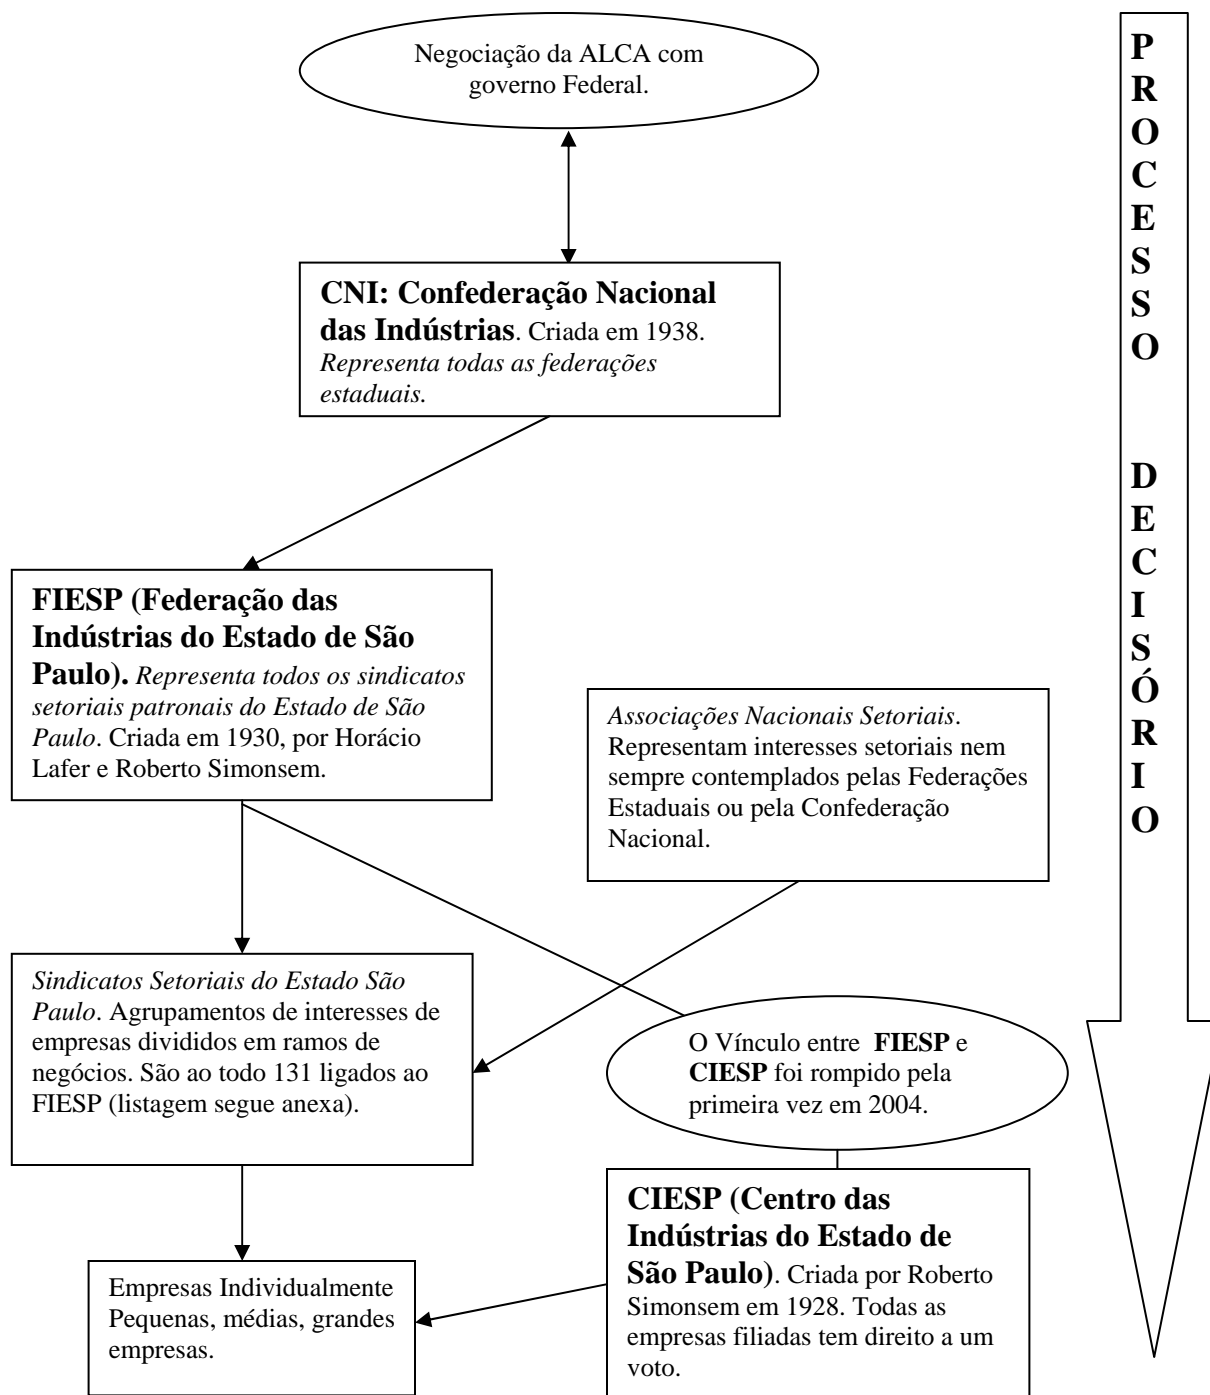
Negociação da ALCA com governo Federal.

**CNI: Confederação Nacional das Indústrias**. Criada em 1938. *Representa todas as federações estaduais.*

**FIESP (Federação das Indústrias do Estado de São Paulo).** *Representa todos os sindicatos setoriais patronais do Estado de São Paulo*. Criada em 1930, por Horácio Lafer e Roberto Simonsem.

*Associações Nacionais Setoriais*. Representam interesses setoriais nem sempre contemplados pelas Federações Estaduais ou pela Confederação Nacional.

*Sindicatos Setoriais do Estado São Paulo*. Agrupamentos de interesses de empresas divididos em ramos de negócios. São ao todo 131 ligados ao FIESP (listagem segue anexa).

O Vínculo entre **FIESP** e **CIESP** foi rompido pela primeira vez em 2004.

**CIESP (Centro das Indústrias do Estado de São Paulo)**. Criada por Roberto Simonsem em 1928. Todas as empresas filiadas tem direito a um voto.

Empresas Individualmente Pequenas, médias, grandes empresas.

PROCESSO DECISÓRIO